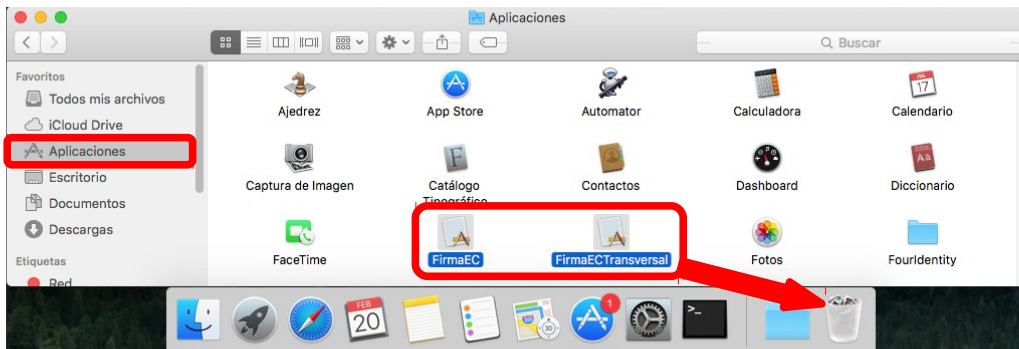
Aplicaciones

Buscar

Favoritos
Todos mis archivos
iCloud Drive
Aplicaciones
Escritorio
Documentos
Descargas
Etiquetas
Red

Ajedrez
App Store
Automator
Calculadora
Calendario
Captura de Imagen
Catálogo Tipográfico
Contactos
Dashboard
Diccionario
FaceTime
FirmaEC
FirmaECTransversal
Fotos
FourIdentity

17
FEB
20
1